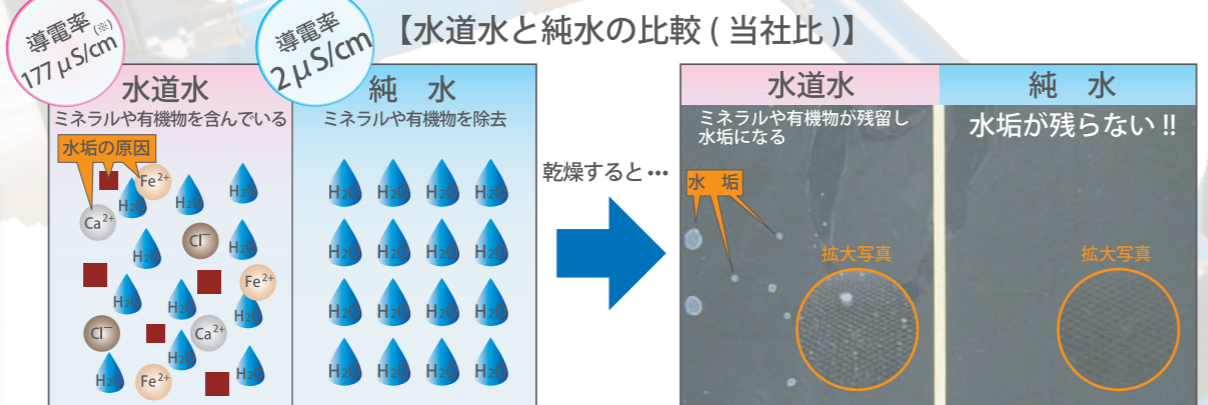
導電率(※)
177 μS/cm

導電率
2 μS/cm

【水道水と純水の比較 ( 当社比 )】

水道水
ミネラルや有機物を含んでいる
水垢の原因
$Fe^{2+}$
$H_2O$
$Ca^{2+}$
$H_2O$
$H_2O$
$H_2O$
$H_2O$
$Cl^-$
$H_2O$
$H_2O$
$Fe^{2+}$
$H_2O$
$H_2O$
$Cl^-$
$Ca^{2+}$
$H_2O$
$H_2O$
$H_2O$
$Fe^{2+}$
$H_2O$

純　水
ミネラルや有機物を除去
$H_2O$ $H_2O$ $H_2O$ $H_2O$
$H_2O$ $H_2O$ $H_2O$ $H_2O$
$H_2O$ $H_2O$ $H_2O$ $H_2O$
$H_2O$ $H_2O$ $H_2O$ $H_2O$

乾燥すると…

水道水
ミネラルや有機物が残留し水垢になる
水　垢
拡大写真

純　水
水垢が残らない !!
拡大写真